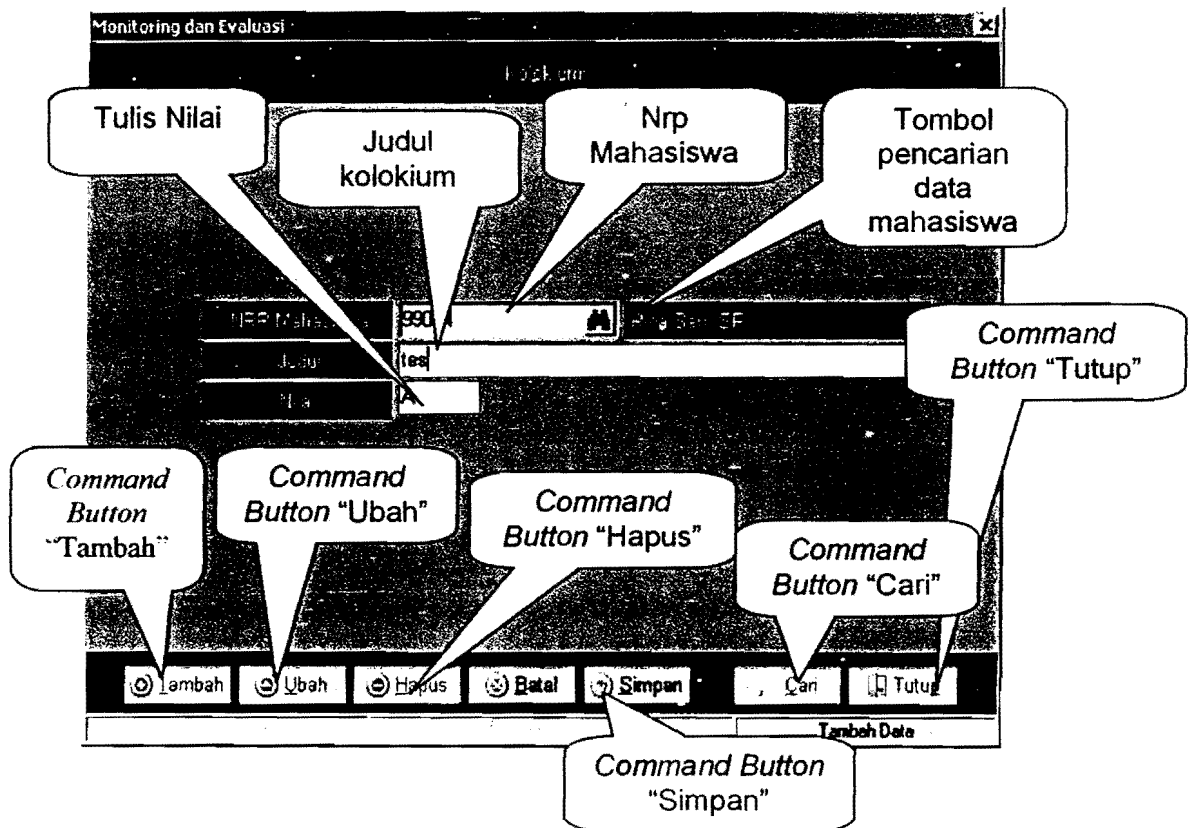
Monitoring dan Evaluasi

Kolokium

Tulis Nilai

Judul kolokium

Nrp Mahasiswa

Tombol pencarian data mahasiswa

NRP Mahasiswa

990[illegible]

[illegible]

Judul

tes

Nilai

A

*Command Button* "Tutup"

*Command Button* "Tambah"

*Command Button* "Ubah"

*Command Button* "Hapus"

*Command Button* "Cari"

Tambah

Ubah

Hapus

Batal

Simpan

Cari

Tutup

Tambah Data

*Command Button* "Simpan"